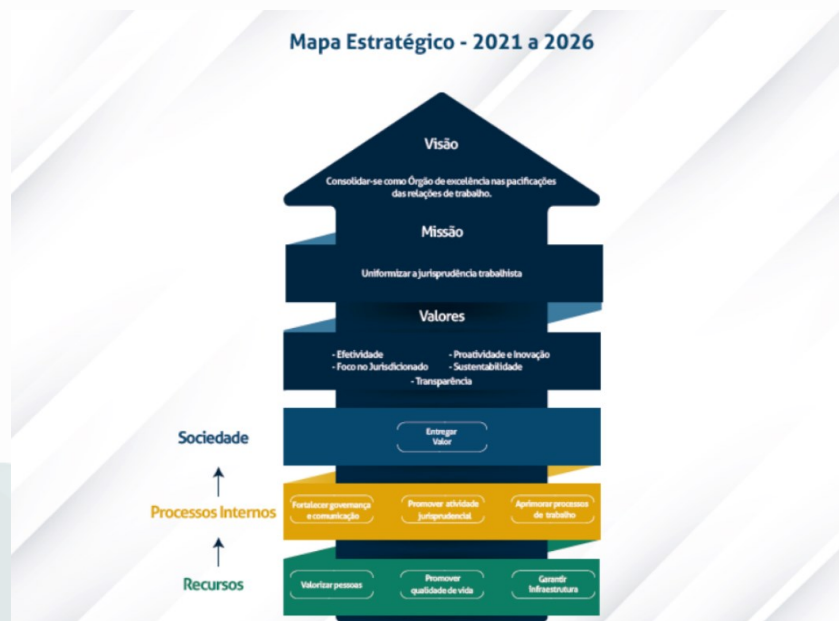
Mapa Estratégico - 2021 a 2026

Visão

Consolidar-se como Órgão de excelência nas pacificações das relações de trabalho.

Missão

Uniformizar a jurisprudência trabalhista

Valores

- Efetividade
- Foco no Jurisdicionado
- Proatividade e Inovação
- Sustentabilidade
- Transparência

Sociedade

Entregar Valor

Processos Internos

Fortalecer governança e comunicação

Promover atividade jurisprudencial

Aprimorar processos de trabalho

Recursos

Valorizar pessoas

Promover qualidade de vida

Garantir infraestrutura